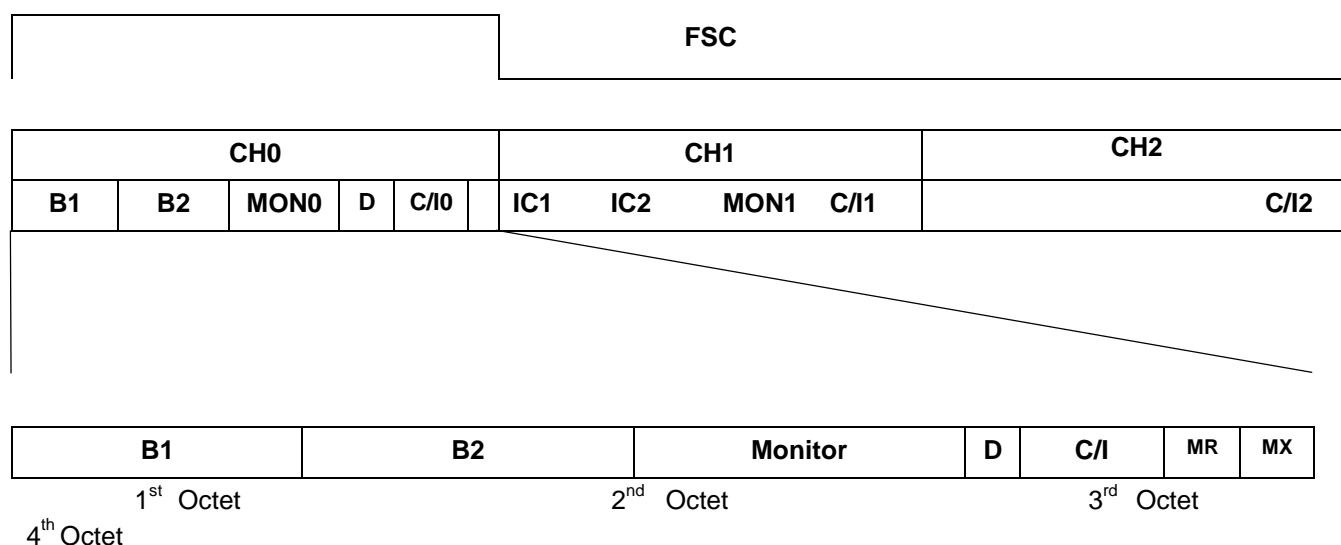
FSC

| CH0 | | | | | | CH1 | | | | CH2 |
|---|---|---|---|---|---|---|---|---|---|---|
| B1 | B2 | MON0 | D | C/I0 | | IC1 | IC2 | MON1 | C/I1 | C/I2 |

| B1 | B2 | Monitor | D | C/I | MR | MX |
|---|---|---|---|---|---|---|

1$^{st}$ Octet 2$^{nd}$ Octet 3$^{rd}$ Octet 4$^{th}$ Octet